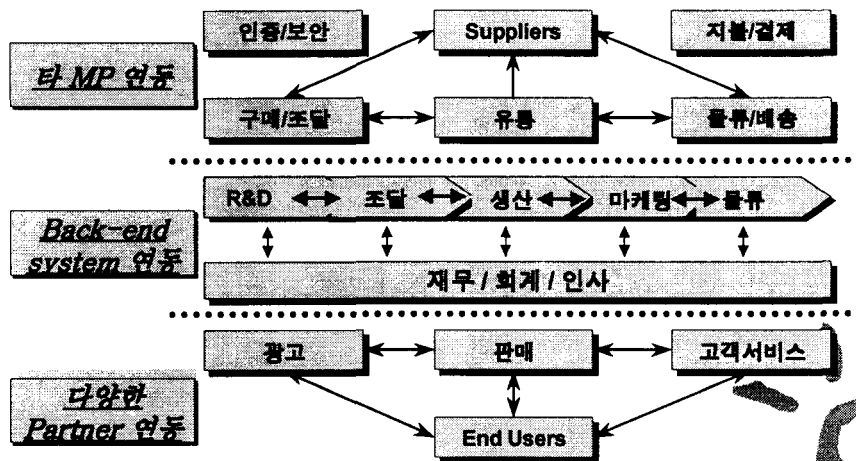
타 MP 연동

인증/보안

Suppliers

지불/결제

구매/조달

유통

물류/배송

Back-end system 연동

R&D

조달

생산

마케팅

물류

재무 / 회계 / 인사

다양한 Partner 연동

광고

판매

고객서비스

End Users